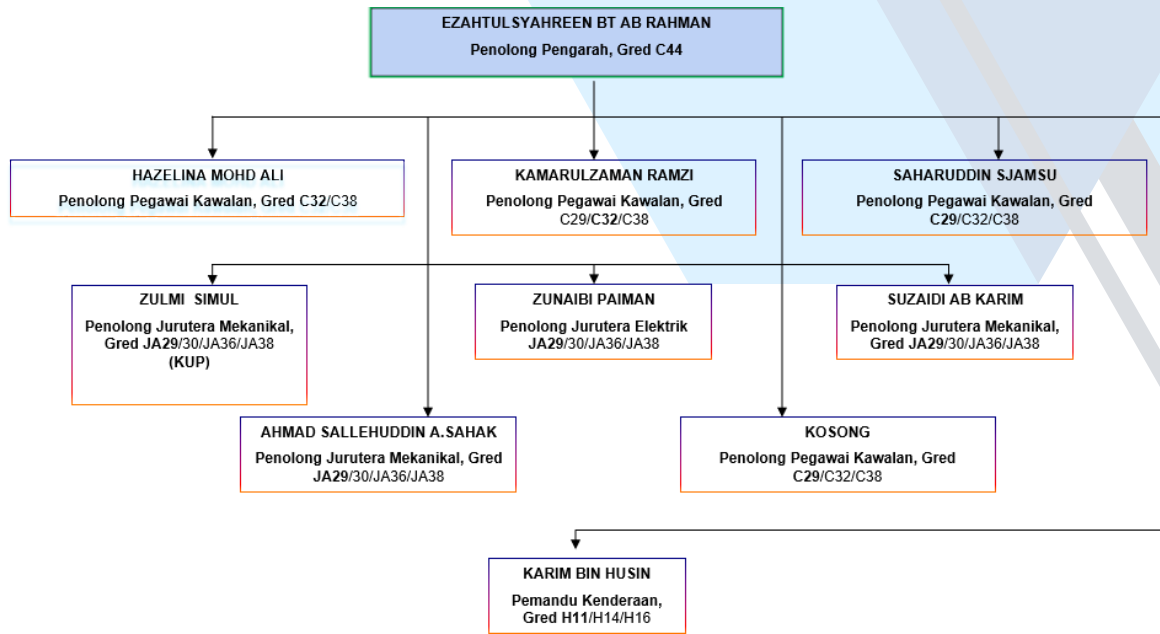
EZAHTULSYAHREEN BT AB RAHMAN
Penolong Pengarah, Gred C44

HAZELINA MOHD ALI
Penolong Pegawai Kawalan, Gred C32/C38

KAMARULZAMAN RAMZI
Penolong Pegawai Kawalan, Gred C29/C32/C38

SAHARUDDIN SJAMSU
Penolong Pegawai Kawalan, Gred C29/C32/C38

ZULMI SIMUL
Penolong Jurutera Mekanikal, Gred JA29/30/JA36/JA38 (KUP)

ZUNAIBI PAIMAN
Penolong Jurutera Elektrik JA29/30/JA36/JA38

SUZAIDI AB KARIM
Penolong Jurutera Mekanikal, Gred JA29/30/JA36/JA38

AHMAD SALLEHUDDIN A.SAHAK
Penolong Jurutera Mekanikal, Gred JA29/30/JA36/JA38

KOSONG
Penolong Pegawai Kawalan, Gred C29/C32/C38

KARIM BIN HUSIN
Pemandu Kenderaan, Gred H11/H14/H16